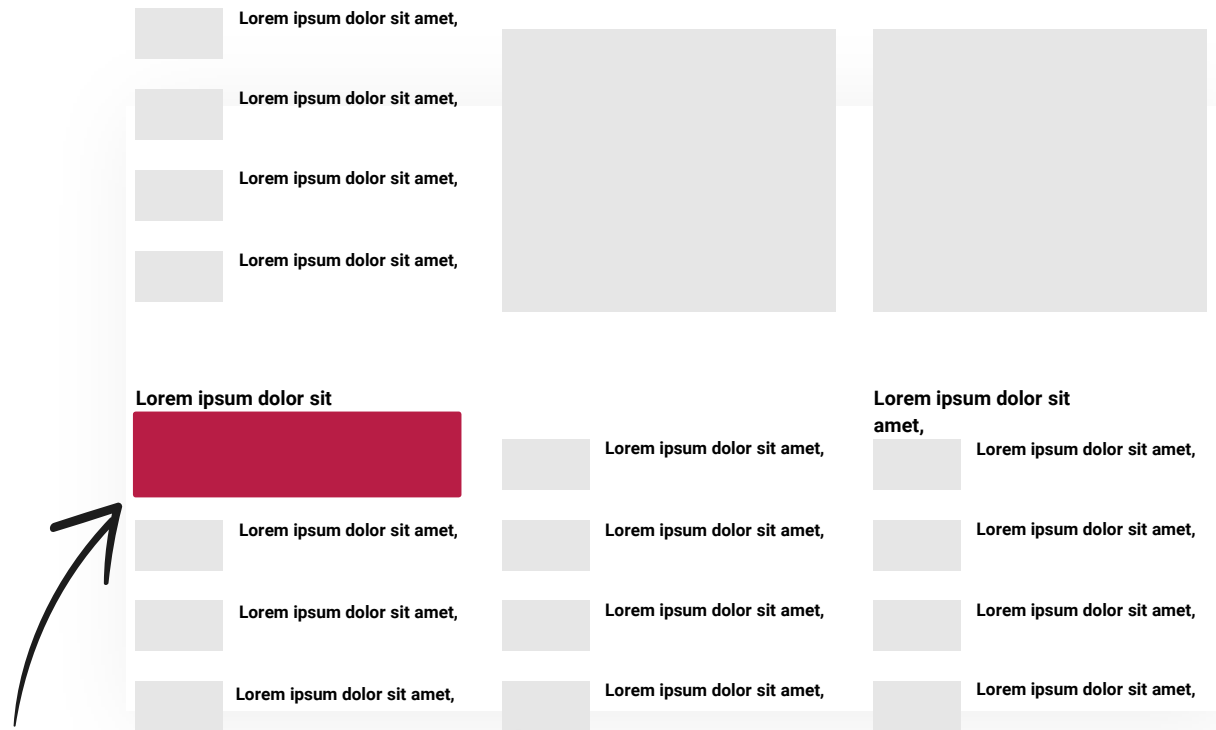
Lorem ipsum dolor sit amet,

Lorem ipsum dolor sit amet,

Lorem ipsum dolor sit amet,

Lorem ipsum dolor sit amet,

Lorem ipsum dolor sit

Lorem ipsum dolor sit amet,

Lorem ipsum dolor sit amet,

Lorem ipsum dolor sit amet,

Lorem ipsum dolor sit amet,

Lorem ipsum dolor sit amet,

Lorem ipsum dolor sit amet,

Lorem ipsum dolor sit amet,

Lorem ipsum dolor sit amet,

Lorem ipsum dolor sit amet,

Lorem ipsum dolor sit amet,

Lorem ipsum dolor sit amet,

Lorem ipsum dolor sit amet,